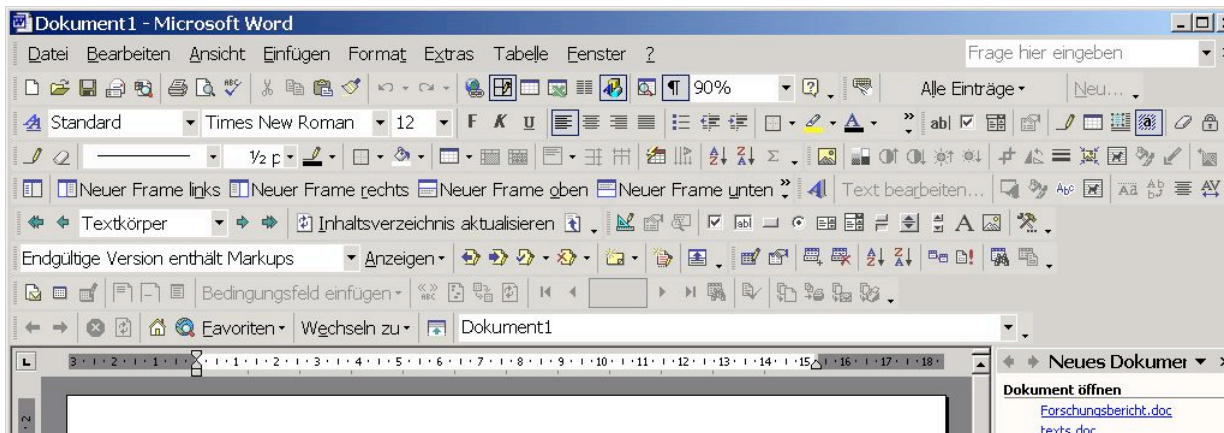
Dokument1 - Microsoft Word

Datei Bearbeiten Ansicht Einfügen Format Extras Tabelle Fenster ?

Frage hier eingeben

90%

Alle Einträge

Neu...

Standard

Times New Roman

12

F K U

½ p

Neuer Frame links Neuer Frame rechts Neuer Frame oben Neuer Frame unten

Text bearbeiten...

Textkörper

Inhaltsverzeichnis aktualisieren

Endgültige Version enthält Markups

Anzeigen

Bedingungsfeld einfügen

Favoriten

Wechseln zu

Dokument1

3 · 2 · 1 · 1 · 2 · 3 · 4 · 5 · 6 · 7 · 8 · 9 · 10 · 11 · 12 · 13 · 14 · 15 · 16 · 17 · 18

Neues Dokumer

Dokument öffnen

Forschungsbericht.doc

texts.doc